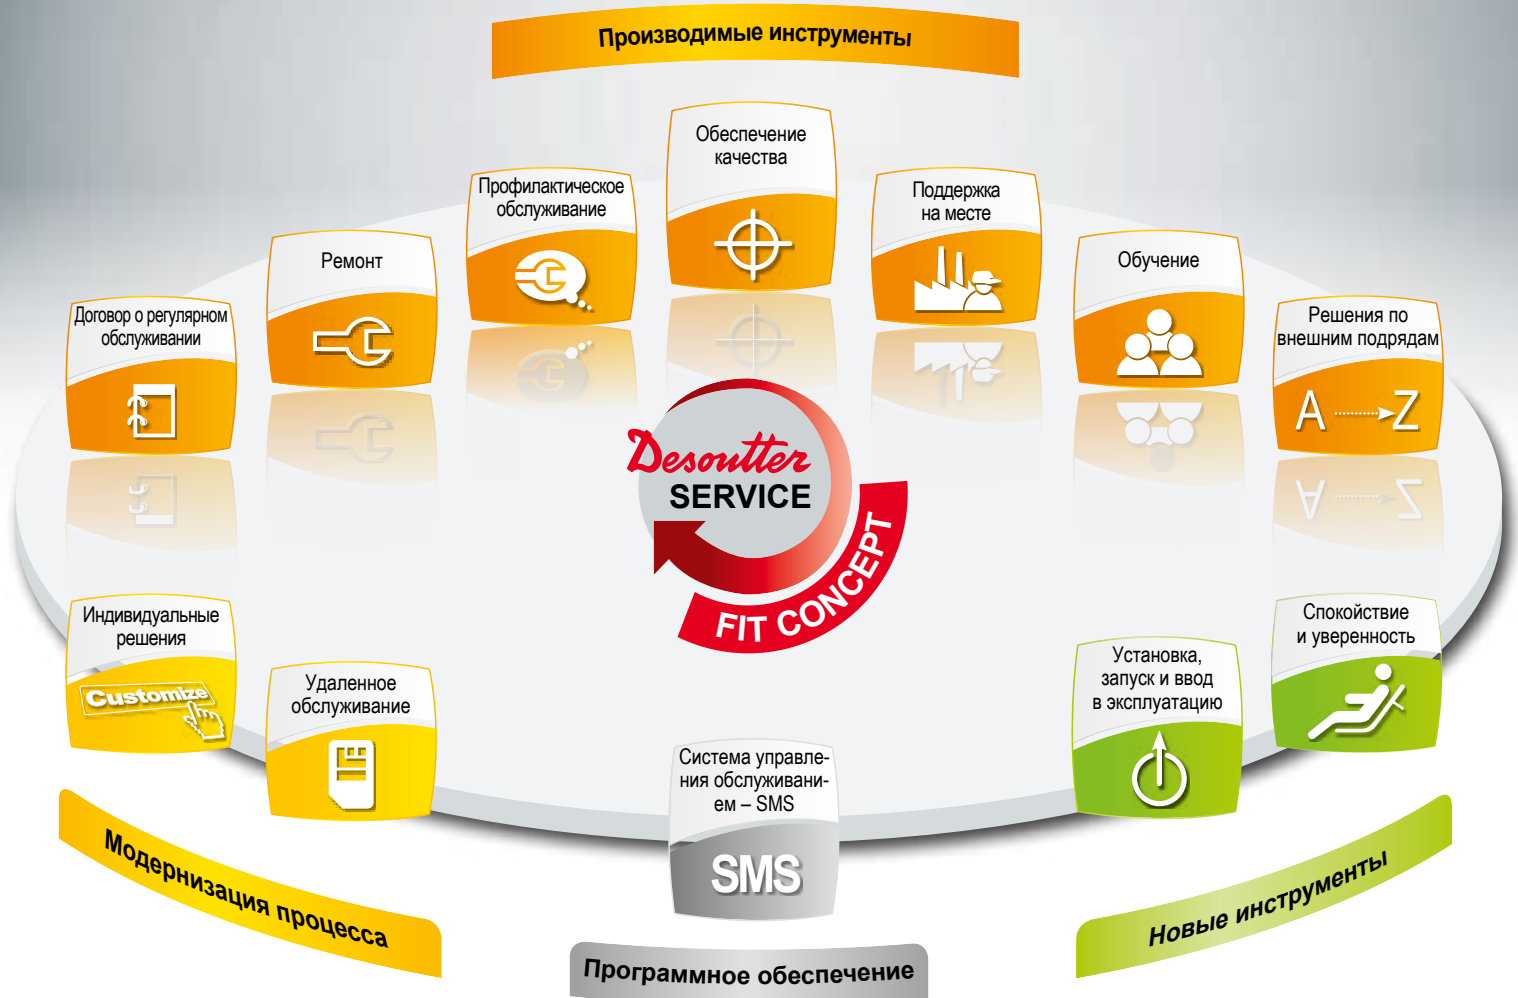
Производимые инструменты

Договор о регулярном обслуживании

Ремонт

Профилактическое обслуживание

Обеспечение качества

Поддержка на месте

Обучение

Решения по внешним подрядам

A Z

Desoutter SERVICE

FIT CONCEPT

Индивидуальные решения

Customize

Удаленное обслуживание

Система управления обслуживанием – SMS

SMS

Установка, запуск и ввод в эксплуатацию

Спокойствие и уверенность

Модернизация процесса

Программное обеспечение

Новые инструменты